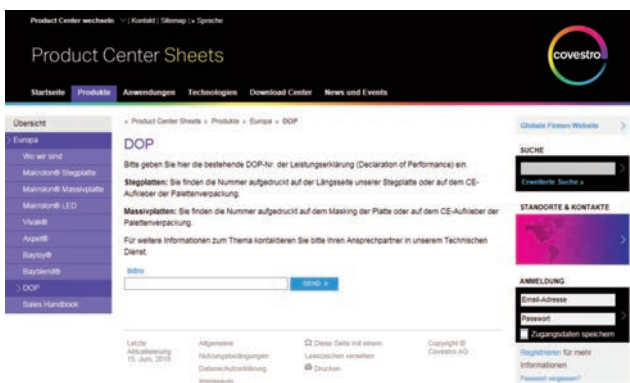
Product Center wechseln | Kontakt | Sitemap | Sprache

Product Center Sheets

covestro

Startseite Produkte Anwendungen Technologien Download Center News und Events

Übersicht
Europa
Wo wir sind
Makrolon® Stegplatte
Makrolon® Massivplatte
Makrolon® LED
Vivak®
Axpet®
Bayloy®
Bayblend®
DOP
Sales Handbook

> Product Center Sheets > Produkte > Europa > DOP

DOP

Bitte geben Sie hier die bestehende DOP-Nr. der Leistungserklärung (Declaration of Performance) ein.

Stegplatten: Sie finden die Nummer aufgedruckt auf der Längsseite unserer Stegplatte oder auf dem CE-Aufkleber der Palettenverpackung.

Massivplatten: Sie finden die Nummer aufgedruckt auf dem Masking der Platte oder auf dem CE-Aufkleber der Palettenverpackung.

Für weitere Informationen zum Thema kontaktieren Sie bitte Ihren Ansprechpartner in unserem Technischen Dienst.

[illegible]

SEND »

Letzte Aktualisierung 15. Juni, 2016

Allgemeine Nutzungsbedingungen
Datenschutzerklärung
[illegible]

Diese Seite mit einem Lesezeichen versehen
Drucken

Copyright © Covestro AG

Globale Firmen Website

SUCHE

Erweiterte Suche »

STANDORTE & KONTAKTE

ANMELDUNG

Email-Adresse
Passwort
Zugangsdaten speichern

Registrieren für mehr Informationen
Passwort vergessen?